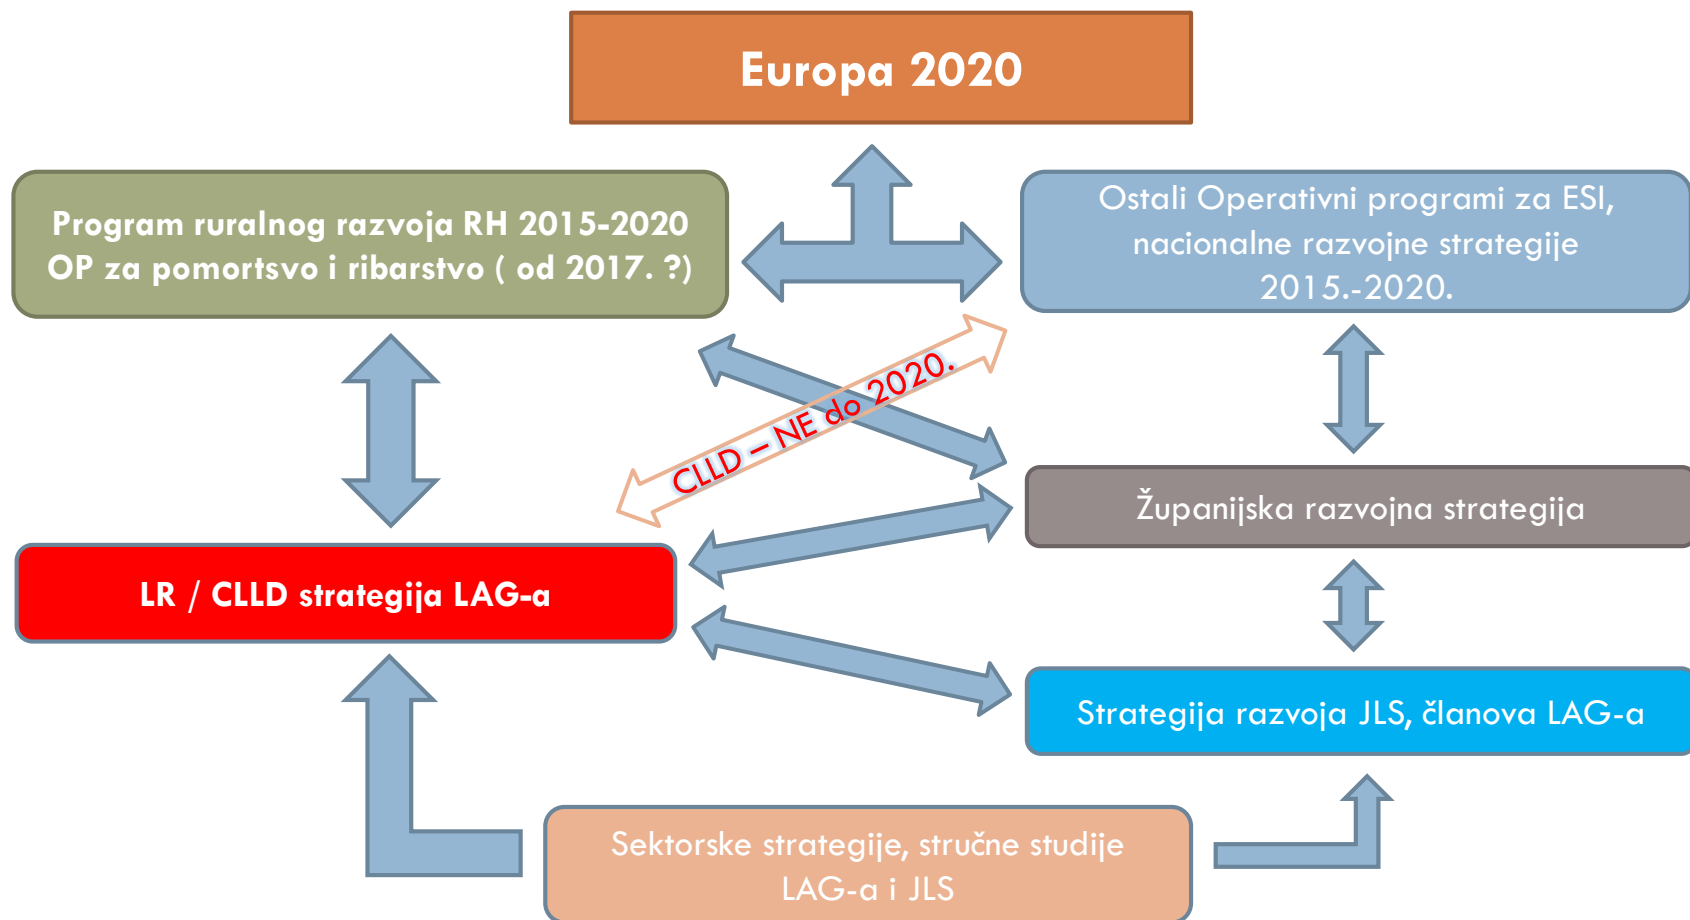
Europa 2020

Program ruralnog razvoja RH 2015-2020
OP za pomortsvo i ribarstvo ( od 2017. ?)

Ostali Operativni programi za ESI, nacionalne razvojne strategije 2015.-2020.

CLLD – NE do 2020.

Županijska razvojna strategija

LR / CLLD strategija LAG-a

Strategija razvoja JLS, članova LAG-a

Sektorske strategije, stručne studije LAG-a i JLS